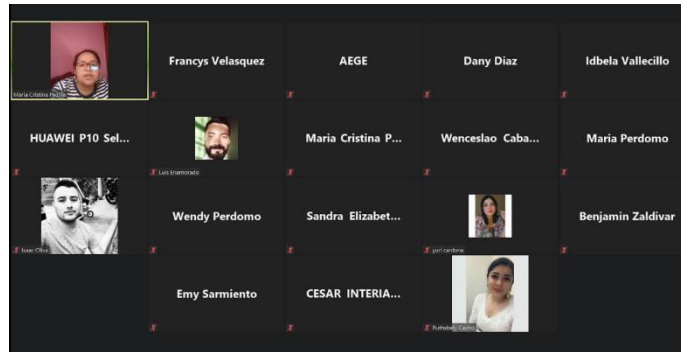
Maria Cristina Pedroza

Francys Velasquez

AEGE

Dany Diaz

Idbela Vallecillo

HUAWEI P10 Sel...

Luis Enamorado

Maria Cristina P...

Wenceslao Caba...

Maria Perdomo

Issac Oliva

Wendy Perdomo

Sandra Elizabet...

yori cardona

Benjamin Zaldivar

Emy Sarmiento

CESAR INTERIA...

Ruthabel Castro